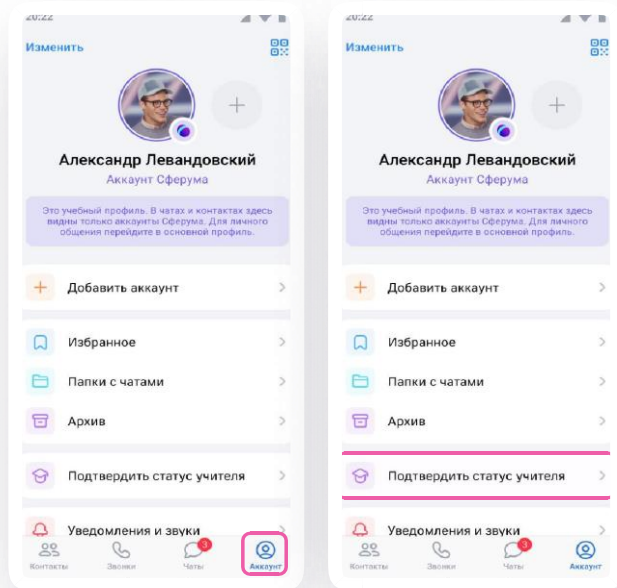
20:22

Изменить

+

Александр Левандовский

Аккаунт Сферума

Это учебный профиль. В чатах и контактах здесь видны только аккаунты Сферума. Для личного общения перейдите в основной профиль.

Добавить аккаунт

Избранное

Папки с чатами

Архив

Подтвердить статус учителя

Уведомления и звуки

Контакты Звонки 3 Чаты Аккаунт

20:22

Изменить

+

Александр Левандовский

Аккаунт Сферума

Это учебный профиль. В чатах и контактах здесь видны только аккаунты Сферума. Для личного общения перейдите в основной профиль.

Добавить аккаунт

Избранное

Папки с чатами

Архив

Подтвердить статус учителя

Уведомления и звуки

Контакты Звонки 3 Чаты Аккаунт